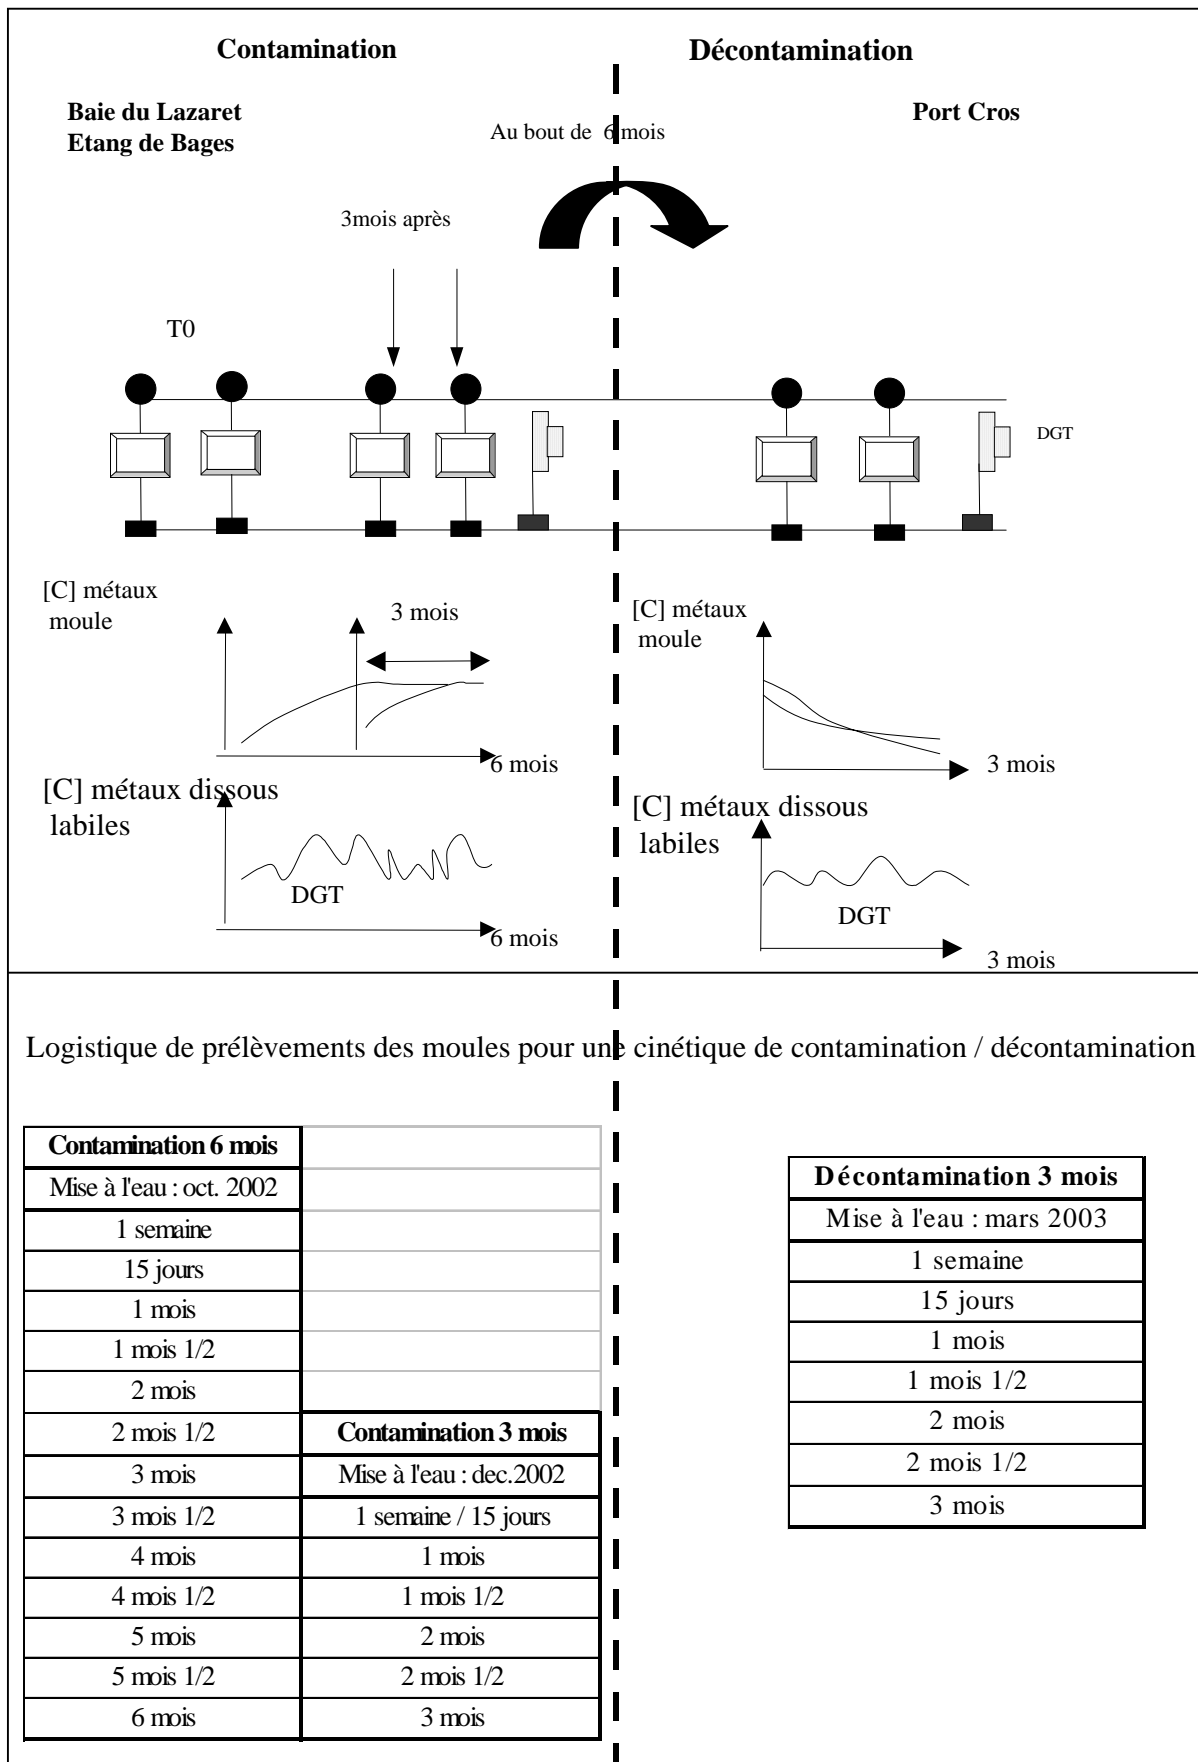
Contamination

Décontamination

Baie du Lazaret
Etang de Bages

Au bout de 6 mois

Port Cros

3mois après

T0

DGT

[C] métaux moule

3 mois

6 mois

[C] métaux dissous labiles

DGT

6 mois

[C] métaux moule

3 mois

[C] métaux dissous labiles

DGT

3 mois

Logistique de prélèvements des moules pour une cinétique de contamination / décontamination

| Contamination 6 mois | |
|---|---|
| Mise à l'eau : oct. 2002 | |
| 1 semaine | |
| 15 jours | |
| 1 mois | |
| 1 mois 1/2 | |
| 2 mois | |
| 2 mois 1/2 | Contamination 3 mois |
| 3 mois | Mise à l'eau : dec.2002 |
| 3 mois 1/2 | 1 semaine / 15 jours |
| 4 mois | 1 mois |
| 4 mois 1/2 | 1 mois 1/2 |
| 5 mois | 2 mois |
| 5 mois 1/2 | 2 mois 1/2 |
| 6 mois | 3 mois |

| Décontamination 3 mois |
|---|
| Mise à l'eau : mars 2003 |
| 1 semaine |
| 15 jours |
| 1 mois |
| 1 mois 1/2 |
| 2 mois |
| 2 mois 1/2 |
| 3 mois |